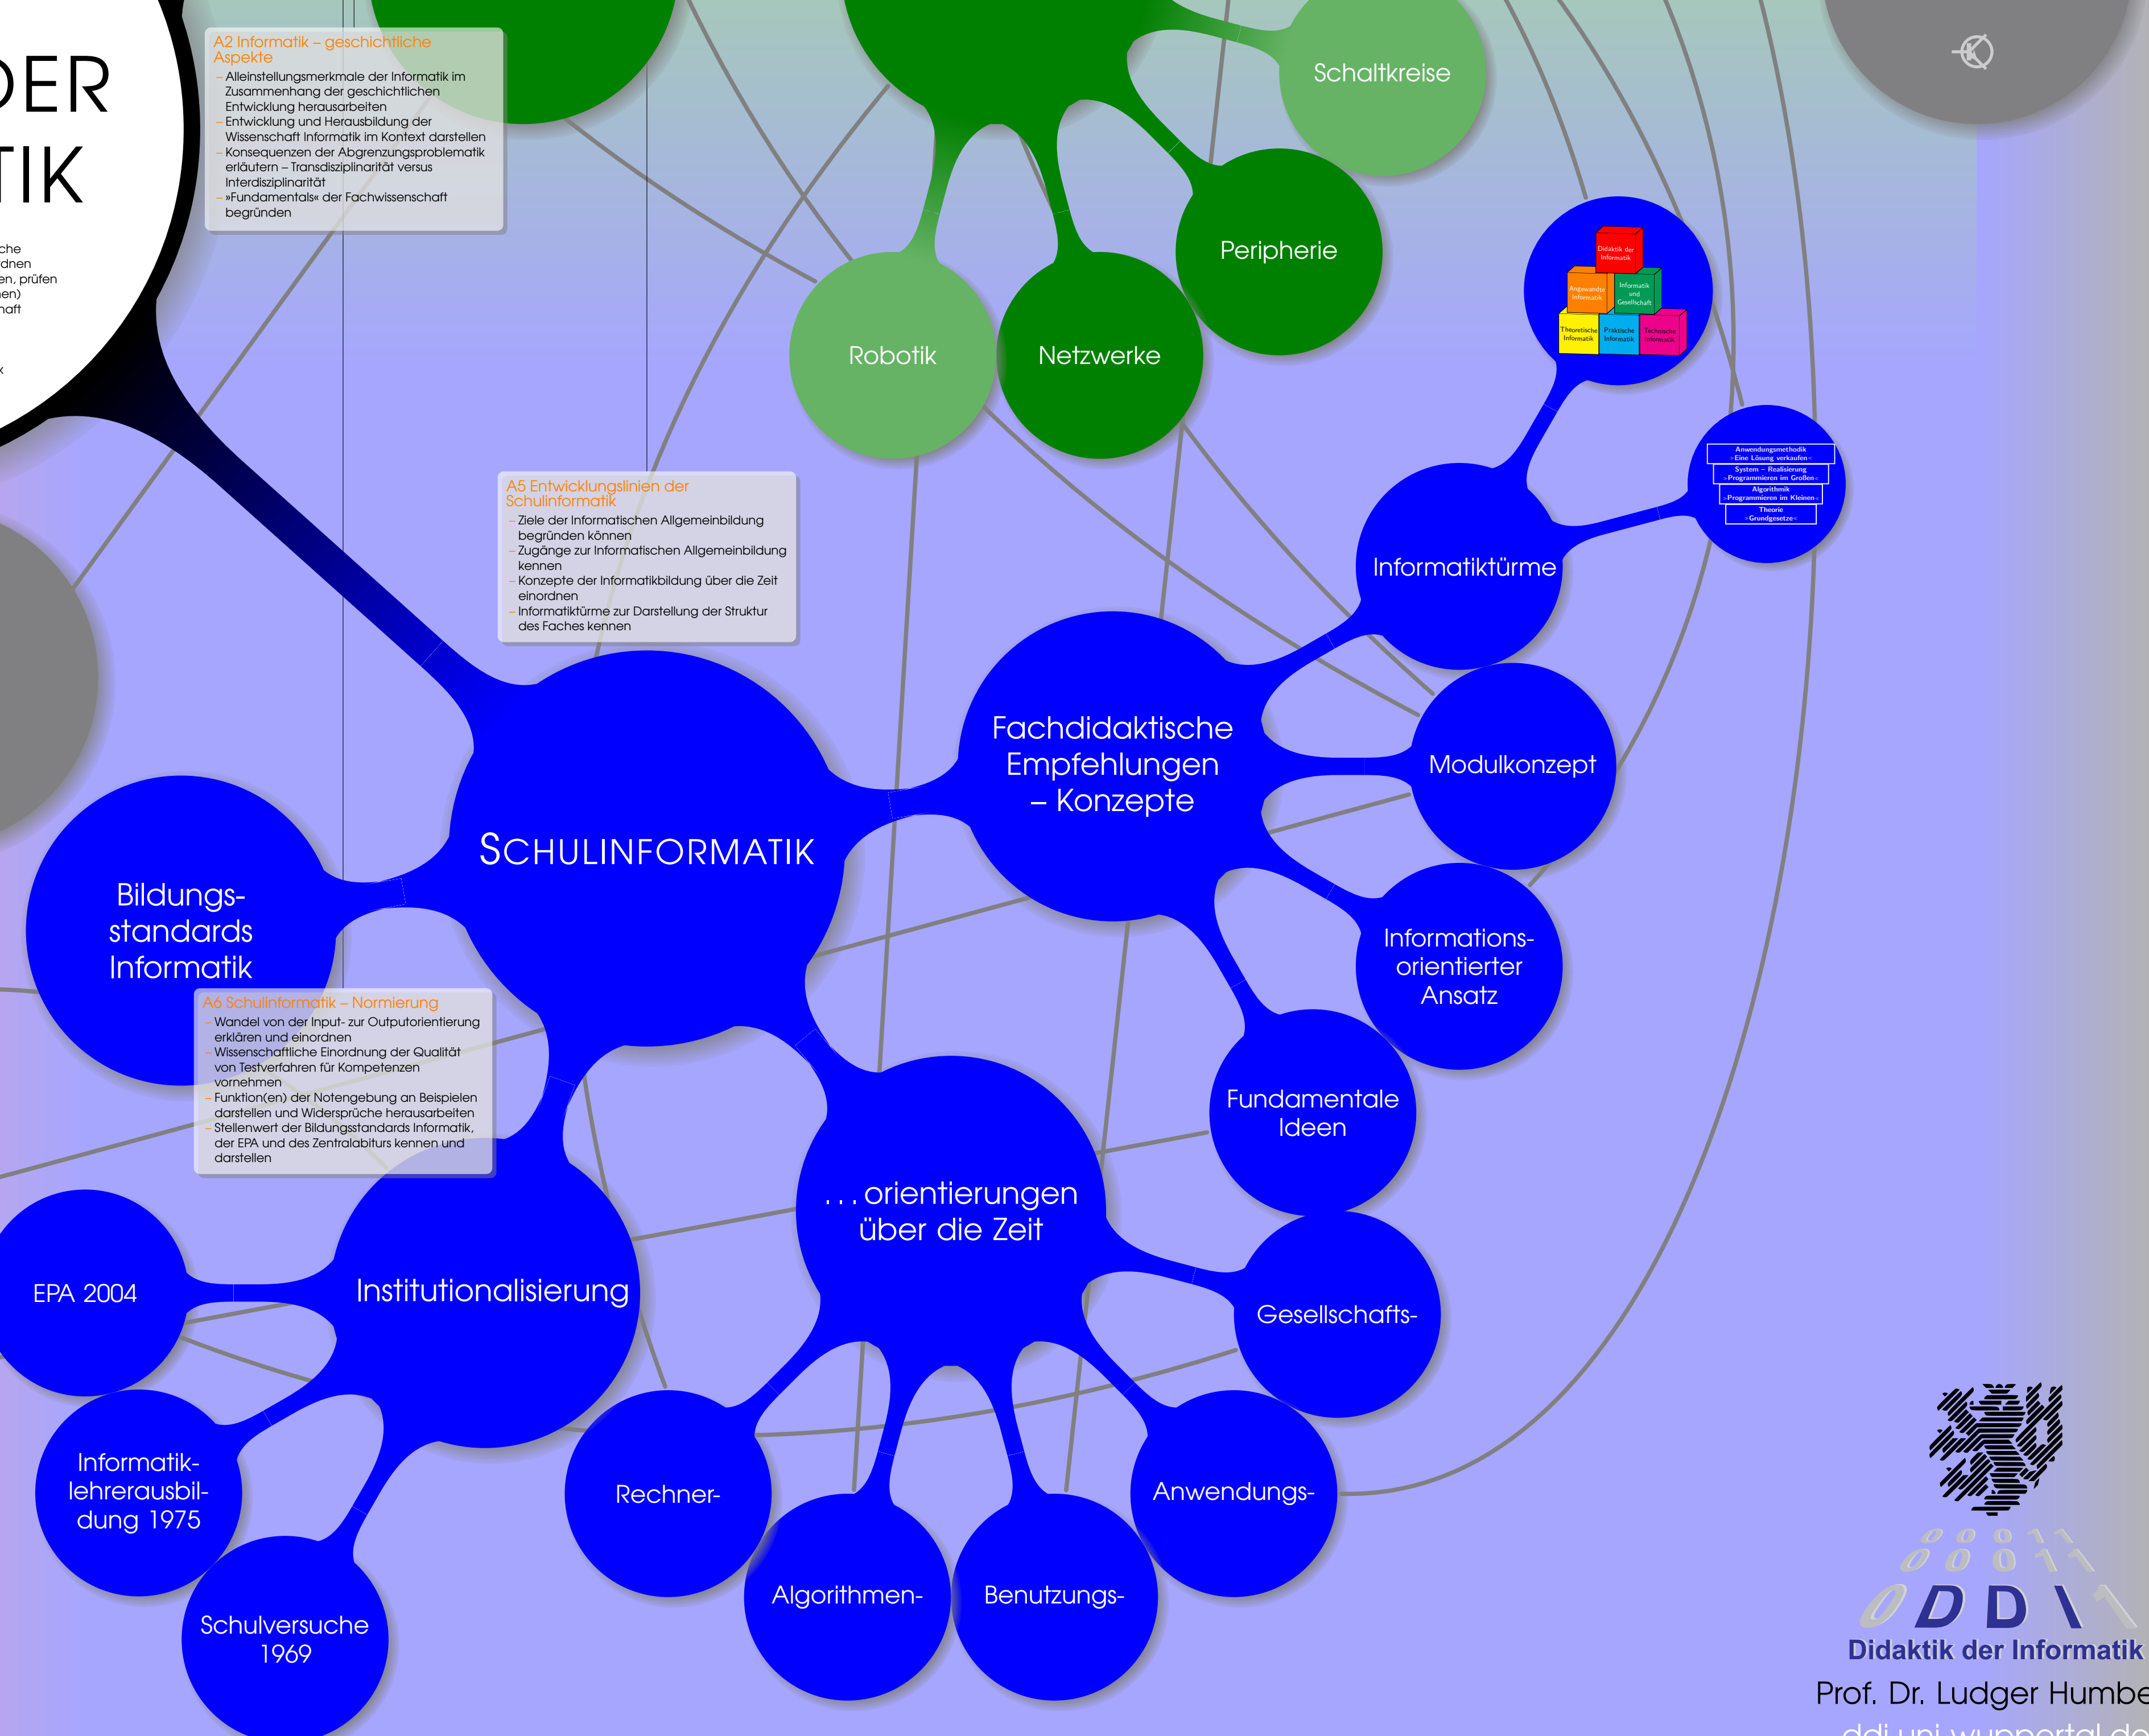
DER
TIK

che
dnen
en, prüfen
en)
aft

A2 Informatik – geschichtliche Aspekte
– Alleinstellungsmerkmale der Informatik im Zusammenhang der geschichtlichen Entwicklung herausarbeiten
– Entwicklung und Herausbildung der Wissenschaft Informatik im Kontext darstellen
– Konsequenzen der Abgrenzungsproblematik erläutern – Transdisziplinarität versus Interdisziplinarität
– »Fundamentals« der Fachwissenschaft begründen

Schaltkreise

Peripherie

Robotik

Netzwerke

Didaktik der Informatik
Angewandte Informatik
Informatik und Gesellschaft
Theoretische Informatik
Praktische Informatik
Technische Informatik

Anwendungsmethodik »Eine Lösung verkaufen«
System – Realisierung »Programmieren im Großen«
Algorithmik »Programmieren im Kleinen«
Theorie »Grundgesetze«

A5 Entwicklungslinien der Schulinformatik
– Ziele der Informatischen Allgemeinbildung begründen können
– Zugänge zur Informatischen Allgemeinbildung kennen
– Konzepte der Informatikbildung über die Zeit einordnen
– Informatiktürme zur Darstellung der Struktur des Faches kennen

Informatiktürme

Fachdidaktische Empfehlungen – Konzepte

Modulkonzept

SCHULINFORMATIK

Bildungsstandards Informatik

Informationsorientierter Ansatz

A6 Schulinformatik – Normierung
– Wandel von der Input- zur Outputorientierung erklären und einordnen
– Wissenschaftliche Einordnung der Qualität von Testverfahren für Kompetenzen vornehmen
– Funktion(en) der Notengebung an Beispielen darstellen und Widersprüche herausarbeiten
– Stellenwert der Bildungsstandards Informatik, der EPA und des Zentralabiturs kennen und darstellen

Fundamentale Ideen

. . . orientierungen über die Zeit

EPA 2004

Institutionalisierung

Gesellschafts-

Informatiklehrerausbildung 1975

Rechner-

Anwendungs-

Algorithmen-

Benutzungs-

Schulversuche 1969

0 0 0 1 1
0 0 0 1 1
0 D D \ \
Didaktik der Informatik
Prof. Dr. Ludger Humbe
ddi.uni-wuppertal.de